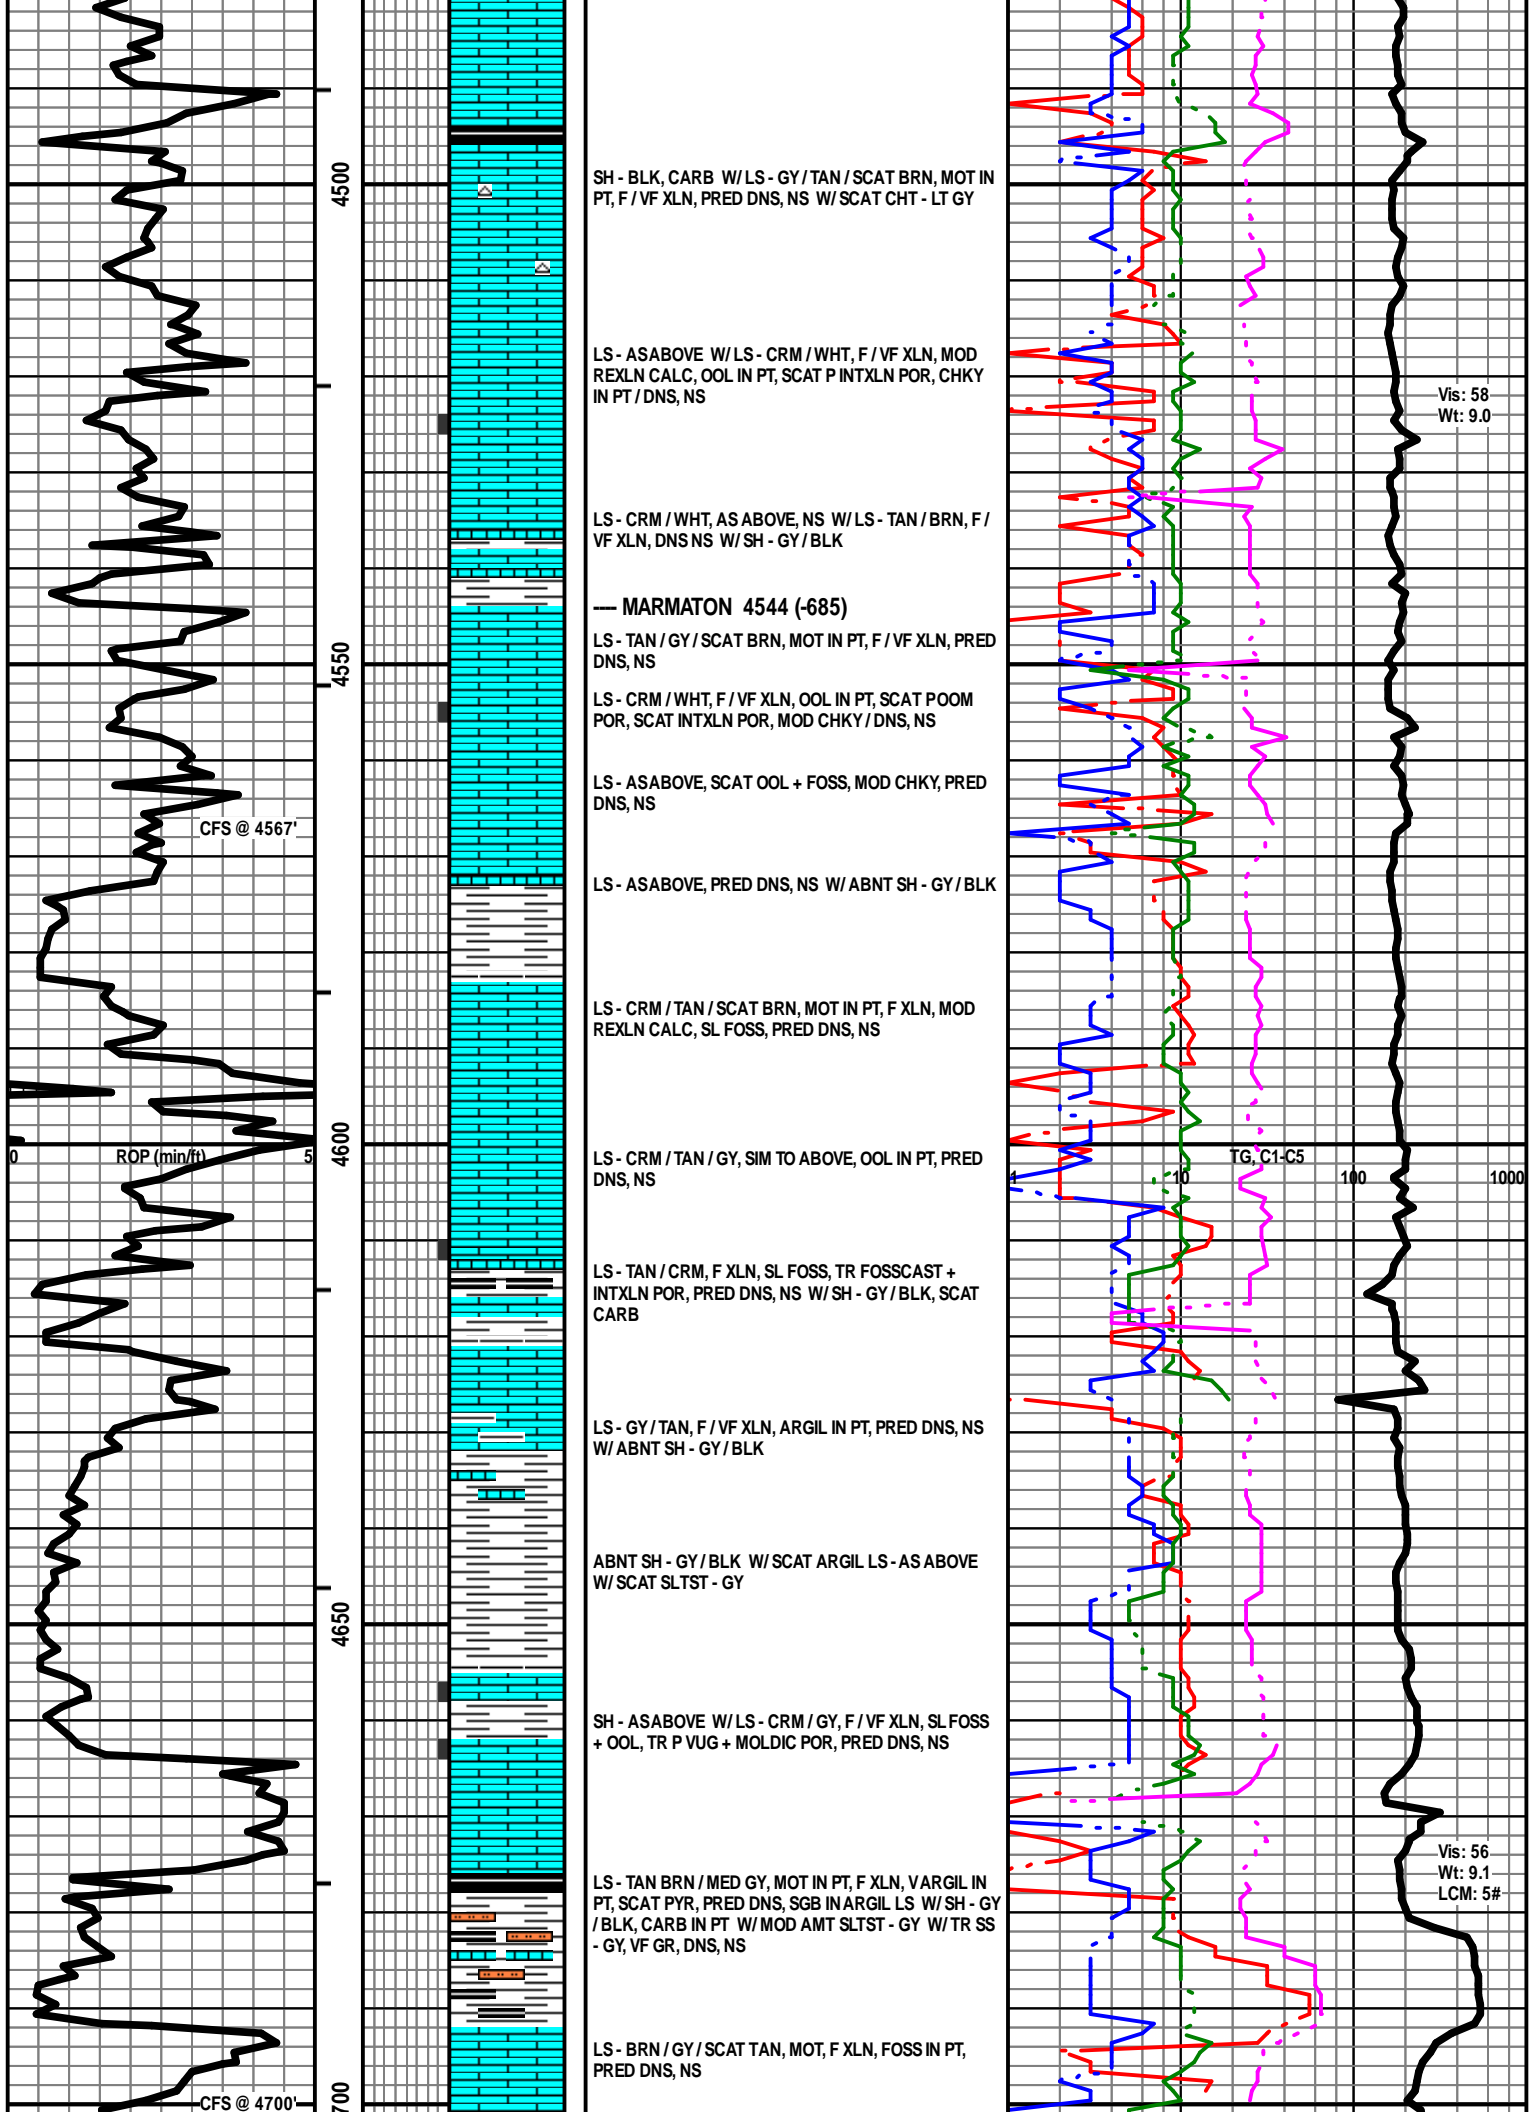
4500

SH - BLK, CARB W/ LS - GY / TAN / SCAT BRN, MOT IN PT, F / VF XLN, PRED DNS, NS W/ SCAT CHT - LT GY

LS - AS ABOVE W/ LS - CRM / WHT, F / VF XLN, MOD REXLN CALC, OOL IN PT, SCAT P INTXLN POR, CHKY IN PT / DNS, NS

Vis: 58
Wt: 9.0

LS - CRM / WHT, AS ABOVE, NS W/ LS - TAN / BRN, F / VF XLN, DNS NS W/ SH - GY / BLK

---- MARMATON 4544 (-685)

LS - TAN / GY / SCAT BRN, MOT IN PT, F / VF XLN, PRED DNS, NS

4550

LS - CRM / WHT, F / VF XLN, OOL IN PT, SCAT POOM POR, SCAT INTXLN POR, MOD CHKY / DNS, NS

LS - AS ABOVE, SCAT OOL + FOSS, MOD CHKY, PRED DNS, NS

CFS @ 4567'

LS - AS ABOVE, PRED DNS, NS W/ ABNT SH - GY / BLK

LS - CRM / TAN / SCAT BRN, MOT IN PT, F XLN, MOD REXLN CALC, SL FOSS, PRED DNS, NS

0 ROP (min/ft) 5

4600

LS - CRM / TAN / GY, SIM TO ABOVE, OOL IN PT, PRED DNS, NS

1 10 TG, C1-C5 100 1000

LS - TAN / CRM, F XLN, SL FOSS, TR FOSSCAST + INTXLN POR, PRED DNS, NS W/ SH - GY / BLK, SCAT CARB

LS - GY / TAN, F / VF XLN, ARGIL IN PT, PRED DNS, NS W/ ABNT SH - GY / BLK

ABNT SH - GY / BLK W/ SCAT ARGIL LS - AS ABOVE W/ SCAT SLTST - GY

4650

SH - AS ABOVE W/ LS - CRM / GY, F / VF XLN, SL FOSS + OOL, TR P VUG + MOLDIC POR, PRED DNS, NS

Vis: 56
Wt: 9.1
LCM: 5#

LS - TAN BRN / MED GY, MOT IN PT, F XLN, V ARGIL IN PT, SCAT PYR, PRED DNS, SGB IN ARGIL LS W/ SH - GY / BLK, CARB IN PT W/ MOD AMT SLTST - GY W/ TR SS - GY, VF GR, DNS, NS

LS - BRN / GY / SCAT TAN, MOT, F XLN, FOSS IN PT, PRED DNS, NS

CFS @ 4700'

700